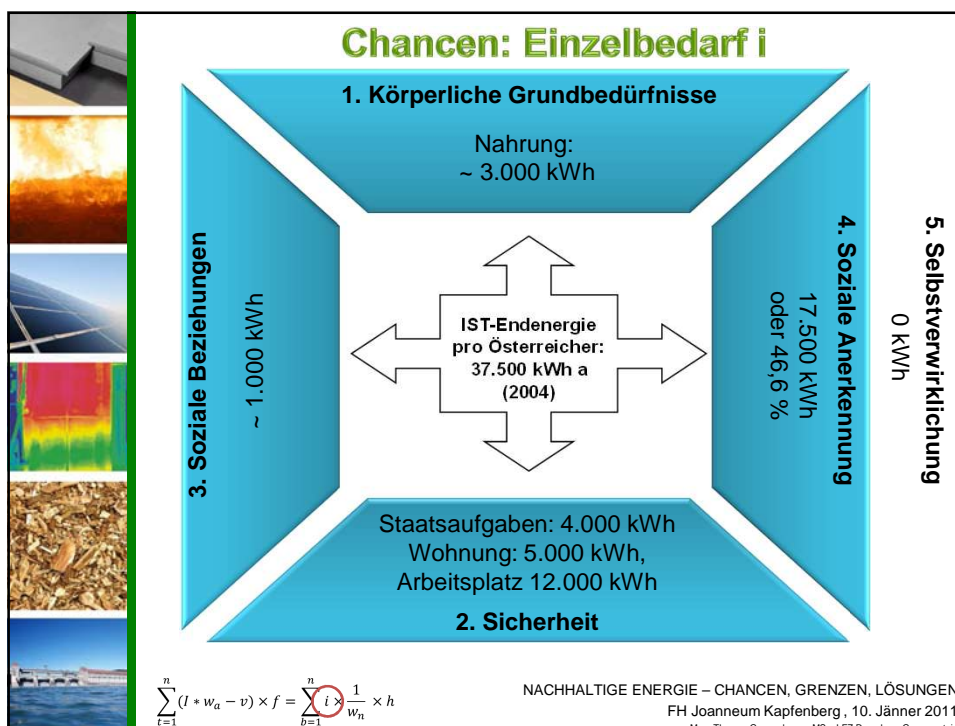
Chancen: Einzelbedarf i

1. Körperliche Grundbedürfnisse

Nahrung:
~ 3.000 kWh

3. Soziale Beziehungen

~ 1.000 kWh

IST-Endenergie pro Österreicher: 37.500 kWh a (2004)

4. Soziale Anerkennung

17.500 kWh oder 46,6 %

5. Selbstverwirklichung

0 kWh

Staatsaufgaben: 4.000 kWh
Wohnung: 5.000 kWh,
Arbeitsplatz 12.000 kWh

2. Sicherheit

$\sum_{t=1}^{n}(I * w_a - v) \times f = \sum_{b=1}^{n} i \times \frac{1}{w_n} \times h$

NACHHALTIGE ENERGIE – CHANCEN, GRENZEN, LÖSUNGEN
FH Joanneum Kapfenberg , 10. Jänner 2011
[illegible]